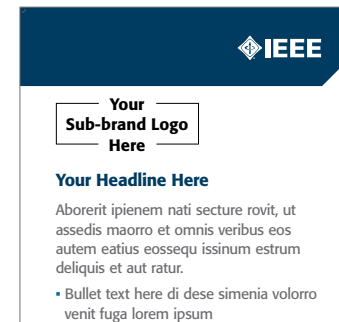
IEEE

Your Sub-brand Logo Here

Your Headline Here

Aborerit ipienem nati secture rovit, ut assedis maorro et omnis veribus eos autem eatius eossequ issinum estrum deliquis et aut ratur.

- Bullet text here di dese simenia volorro venit fuga lorem ipsum